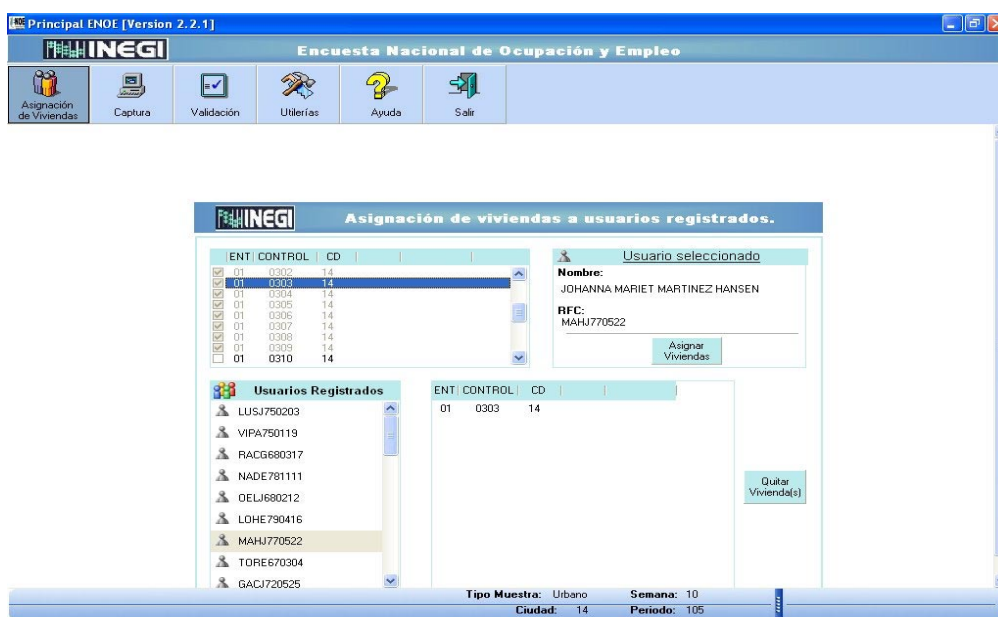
Principal ENOE [Version 2.2.1]

INEGI

Encuesta Nacional de Ocupación y Empleo

Asignación de Viviendas | Captura | Validación | Utilerías | Ayuda | Salir

INEGI

Asignación de viviendas a usuarios registrados.

| ENT | CONTROL | CD |
|---|---|---|
| 01 | 0302 | 14 |
| 01 | 0303 | 14 |
| 01 | 0304 | 14 |
| 01 | 0305 | 14 |
| 01 | 0306 | 14 |
| 01 | 0307 | 14 |
| 01 | 0308 | 14 |
| 01 | 0309 | 14 |
| 01 | 0310 | 14 |

Usuario seleccionado

Nombre:
JOHANNA MARIET MARTINEZ HANSEN

RFC:
MAHJ770522

Asignar Viviendas

Usuarios Registrados

LUSJ750203
VIPA750119
RACG680317
NADE781111
OELJ680212
LOHE790416
MAHJ770522
TORE670304
GACJ720525

| ENT | CONTROL | CD |
|---|---|---|
| 01 | 0303 | 14 |

Quitar Vivienda(s)

Tipo Muestra: Urbano Semana: 10
Ciudad: 14 Periodo: 105